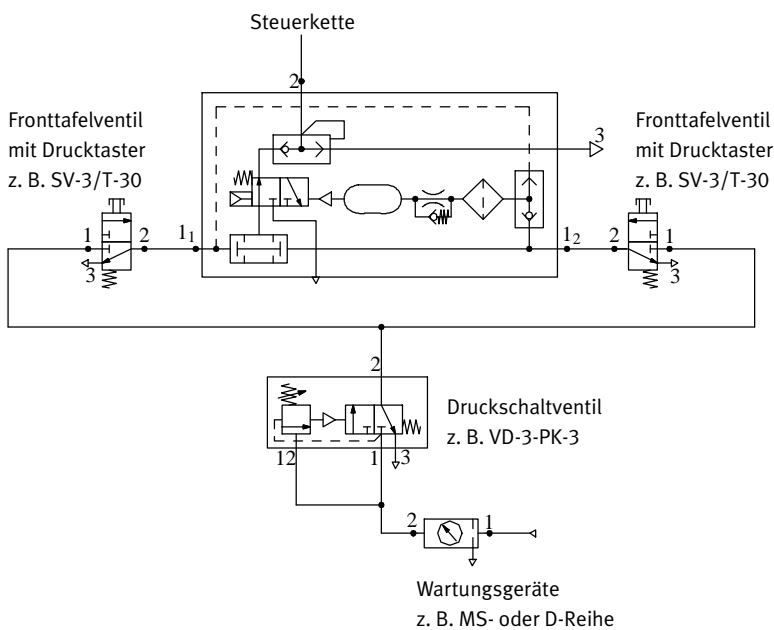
Steuerkette

2

Fronttafelventil mit Drucktaster z. B. SV-3/T-30

3

Fronttafelventil mit Drucktaster z. B. SV-3/T-30

1

2

$1_1$

$1_2$

2

1

3

3

2

Druckschaltventil z. B. VD-3-PK-3

12

1

3

2

1

Wartungsgeräte z. B. MS- oder D-Reihe